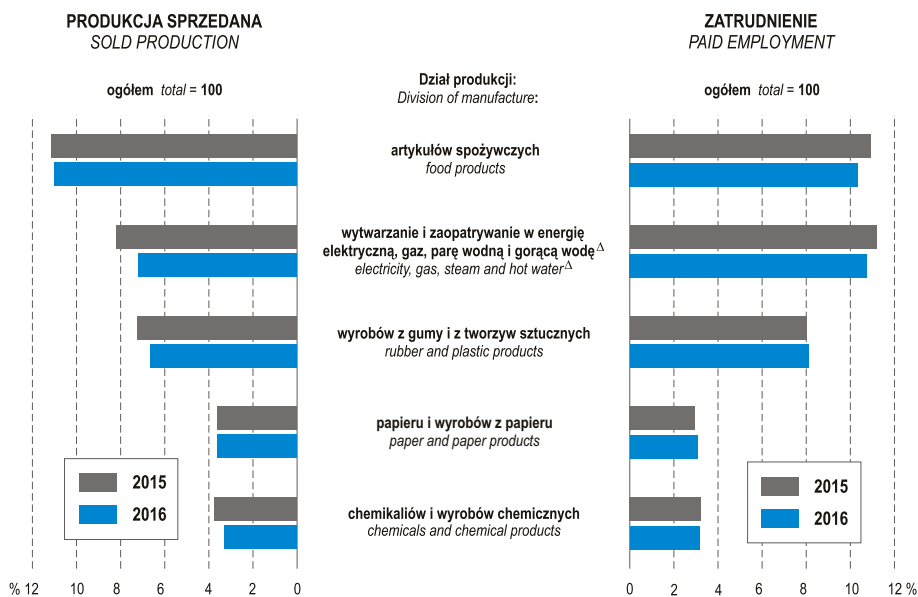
PRODUKCJA SPRZEDANA
SOLD PRODUCTION

ZATRUDNIENIE
PAID EMPLOYMENT

ogółem total = 100

Dział produkcji:
Division of manufacture:

ogółem total = 100

artykułów spożywczych
food products

wytwarzanie i zaopatrywanie w energię elektryczną, gaz, parę wodną i gorącą wodę$^{\Delta}$
electricity, gas, steam and hot water$^{\Delta}$

wyrobów z gumy i z tworzyw sztucznych
rubber and plastic products

papieru i wyrobów z papieru
paper and paper products

chemikaliów i wyrobów chemicznych
chemicals and chemical products

2015
2016

2015
2016

% 12 10 8 6 4 2 0

0 2 4 6 8 10 12 %